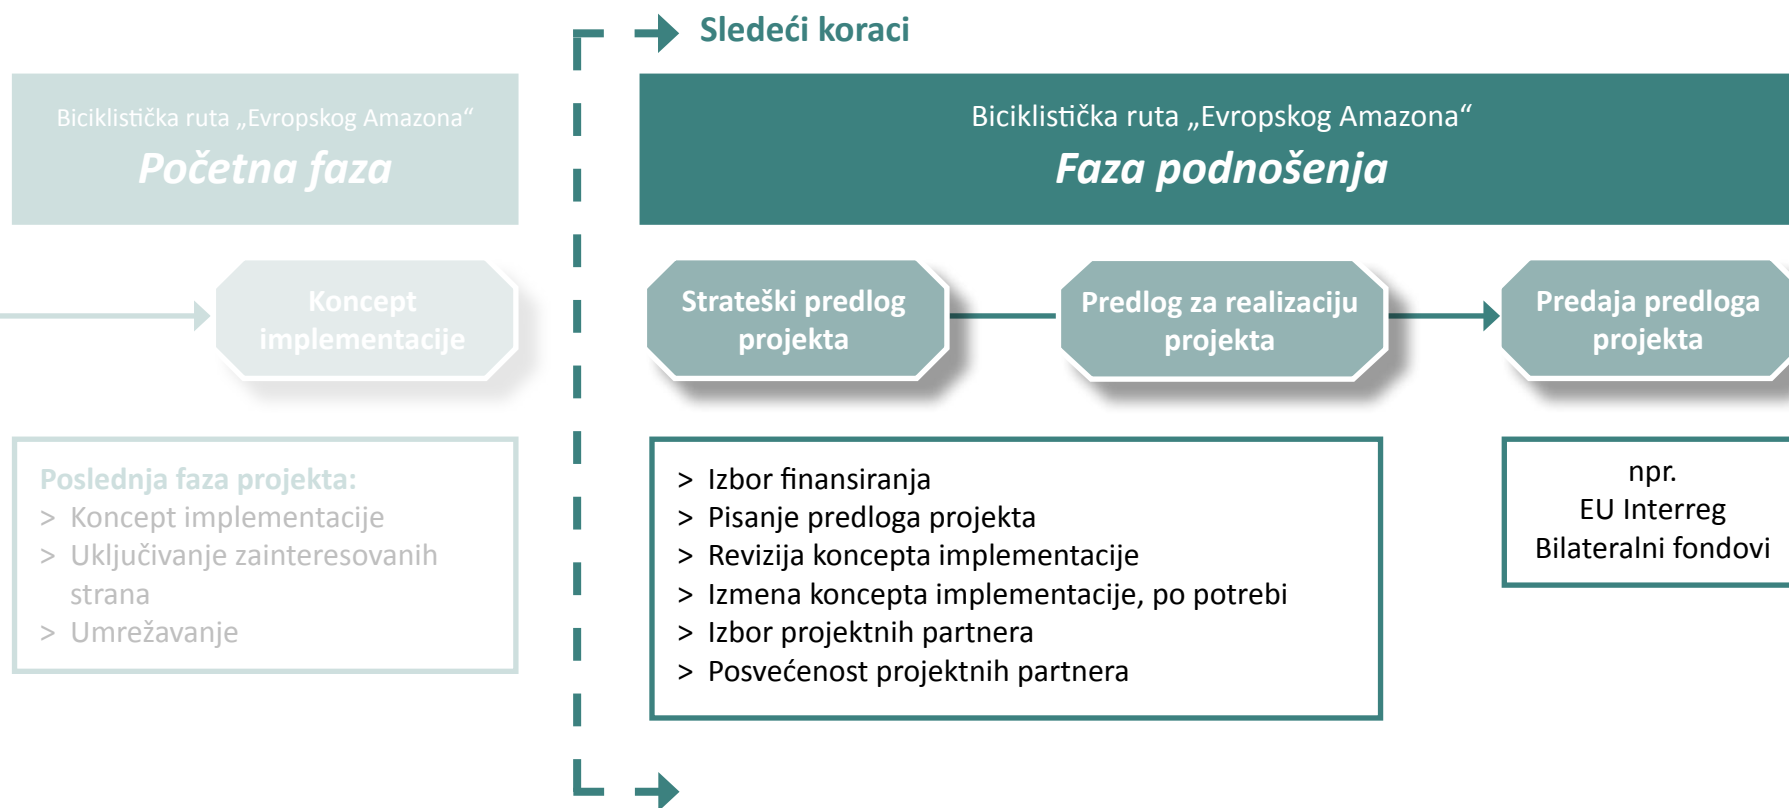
Sledeći koraci

Biciklistička ruta „Evropskog Amazona“
Početna faza

Koncept implementacije

Poslednja faza projekta:
> Koncept implementacije
> Uključivanje zainteresovanih strana
> Umrežavanje

Biciklistička ruta „Evropskog Amazona“
Faza podnošenja

Strateški predlog projekta

Predlog za realizaciju projekta

Predaja predloga projekta

> Izbor finansiranja
> Pisanje predloga projekta
> Revizija koncepta implementacije
> Izmena koncepta implementacije, po potrebi
> Izbor projektnih partnera
> Posvećenost projektnih partnera

npr.
EU Interreg
Bilateralni fondovi